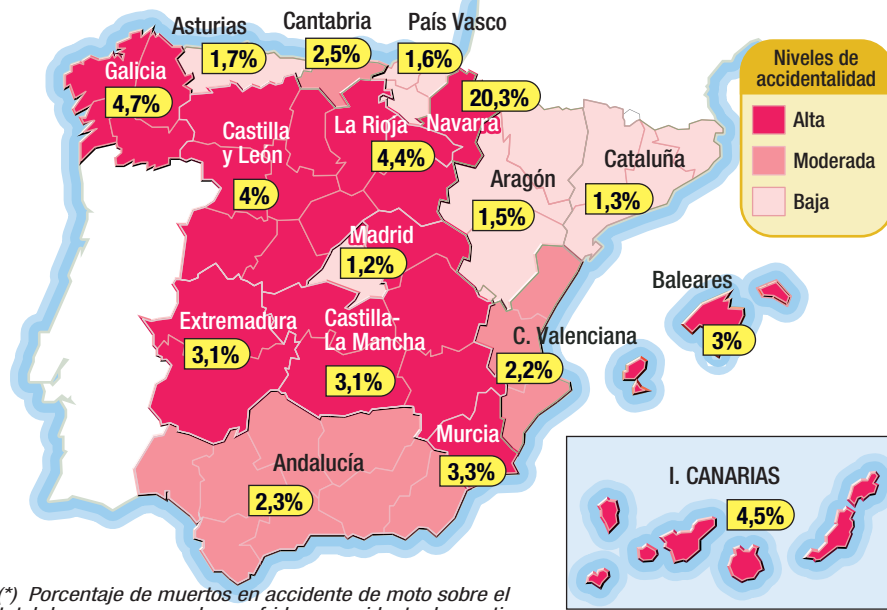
Asturias
1,7%
Cantabria
2,5%
País Vasco
1,6%
Galicia
4,7%
20,3%
Castilla y León
La Rioja
Navarra
4,4%
4%
Aragón
1,5%
Cataluña
1,3%
Madrid
1,2%
Extremadura
3,1%
Castilla-La Mancha
3,1%
C. Valenciana
2,2%
Baleares
3%
Murcia
3,3%
Andalucía
2,3%
I. CANARIAS
4,5%

Niveles de accidentalidad
Alta
Moderada
Baja

(*) Porcentaje de muertos en accidente de moto sobre el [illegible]